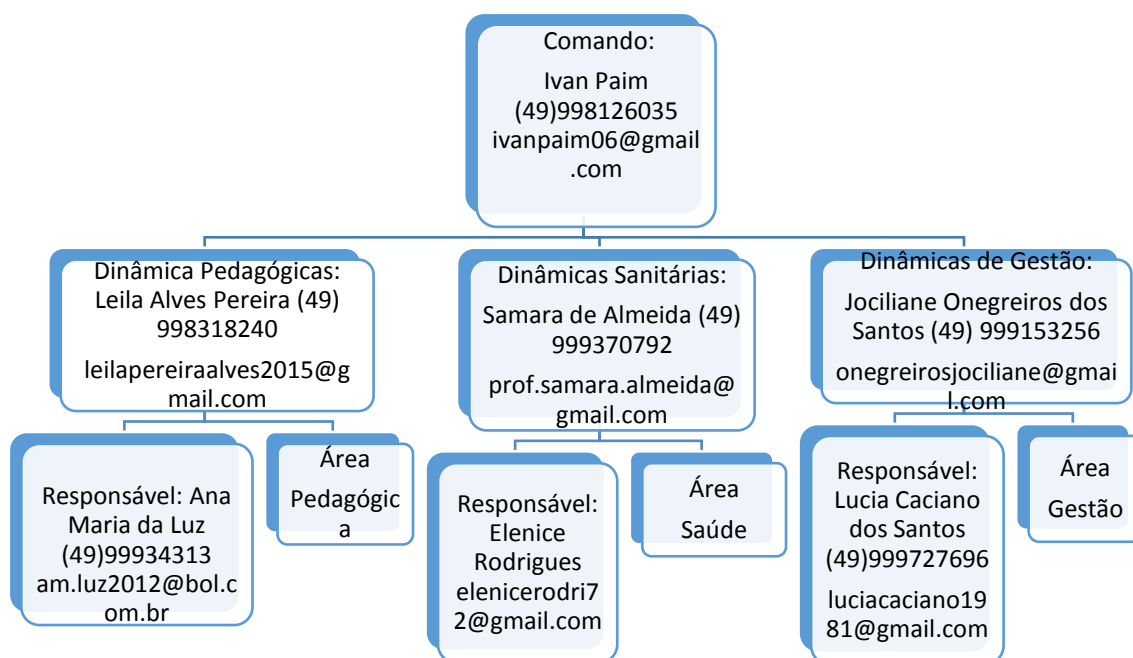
Comando:

Ivan Paim
(49)998126035
ivanpaim06@gmail.com

Dinâmica Pedagógicas:
Leila Alves Pereira (49) 998318240

leilapereiraalves2015@gmail.com

Responsável: Ana Maria da Luz
(49)99934313
am.luz2012@bol.com.br

Área
Pedagógica

Dinâmicas Sanitárias:

Samara de Almeida (49) 999370792

prof.samara.almeida@gmail.com

Responsável:
Elenice Rodrigues
elenicerodri72@gmail.com

Área

Saúde

Dinâmicas de Gestão:

Jociliane Onegreiros dos Santos (49) 999153256

onegreirosjociliane@gmail.com

Responsável:
Lucia Caciano dos Santos
(49)999727696

luciacaciano1981@gmail.com

Área
Gestão